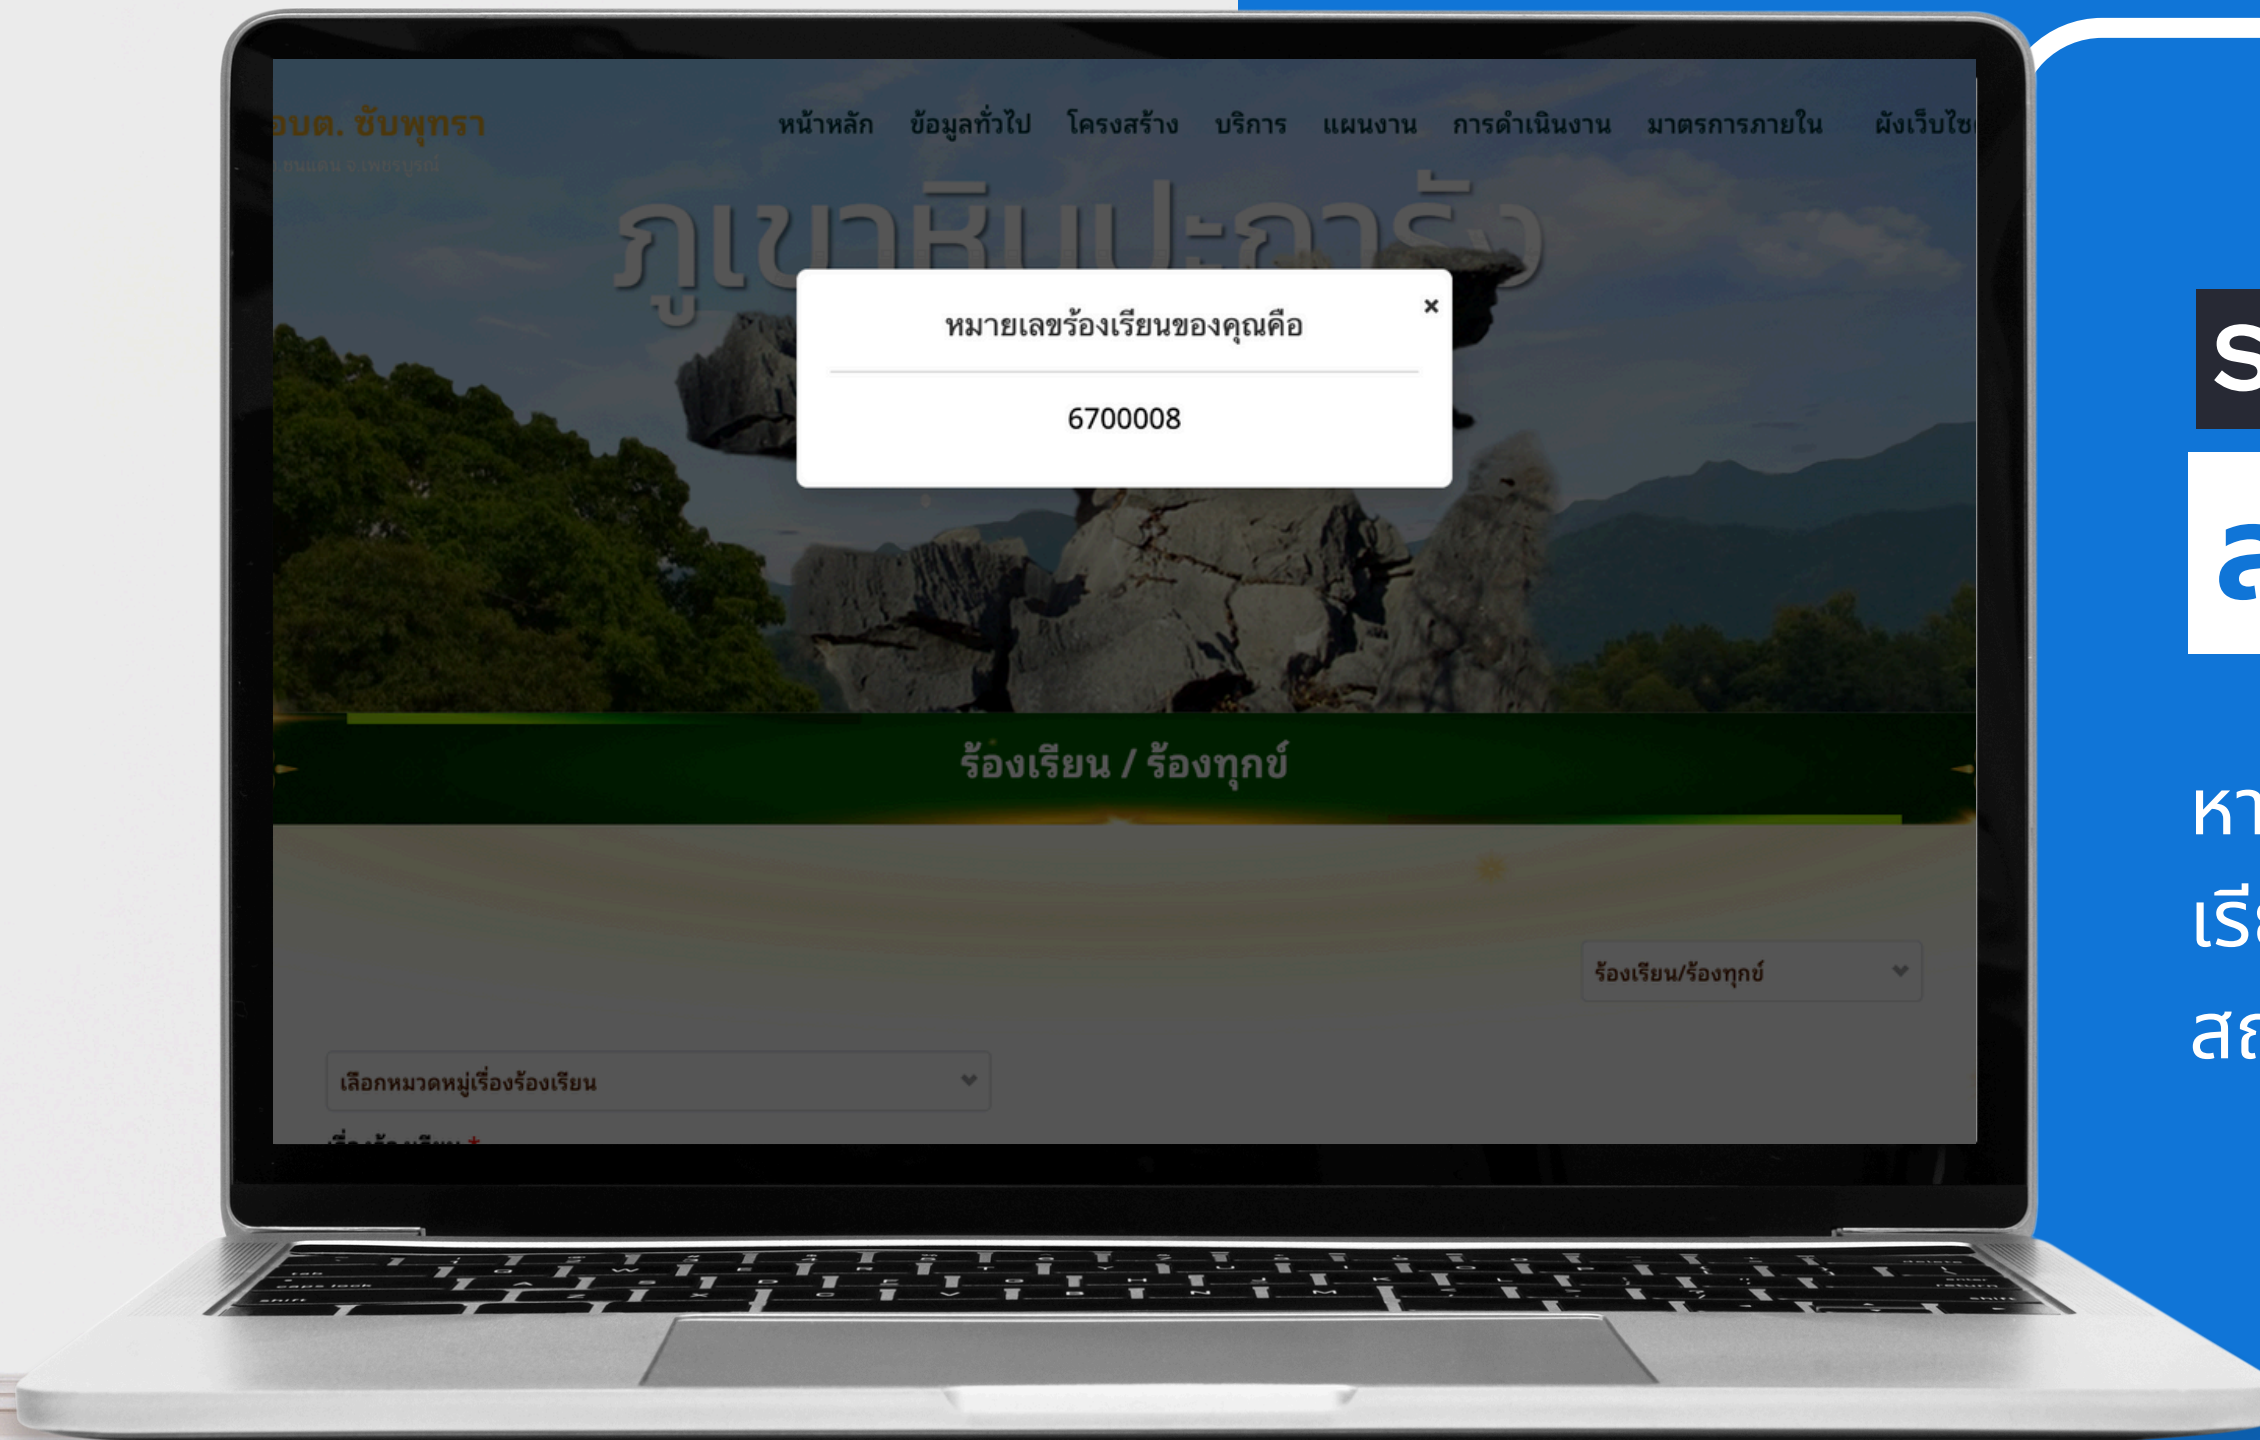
อบต. ขับพุทรา
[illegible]

หน้าหลัก ข้อมูลทั่วไป โครงสร้าง บริการ แผนงาน การดำเนินงาน มาตรการภายใน ผังเว็บไซ

ภูเขาหินปะการัง

หมายเลขร้องเรียนของคุณคือ ×

6700008

ร้องเรียน / ร้องทุกข์

ร้องเรียน/ร้องทุกข์

เลือกหมวดหมู่เรื่องร้องเรียน

เรื่องร้องเรียน *

S

ล

หา

เรี

สถ